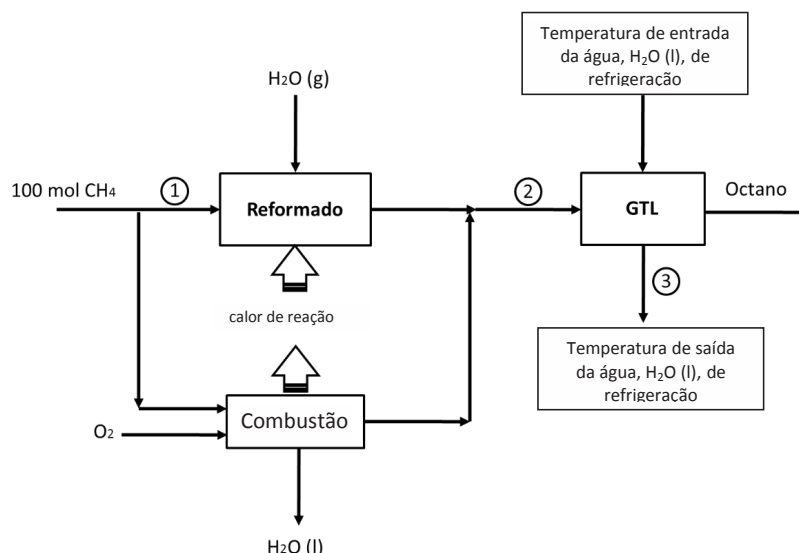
Temperatura de entrada da água, $H_2O$ (l), de refrigeração

$H_2O$ (g)

100 mol $CH_4$

1

Reformado

2

GTL

Octano

3

calor de reação

Temperatura de saída da água, $H_2O$ (l), de refrigeração

$O_2$

Combustão

$H_2O$ (l)